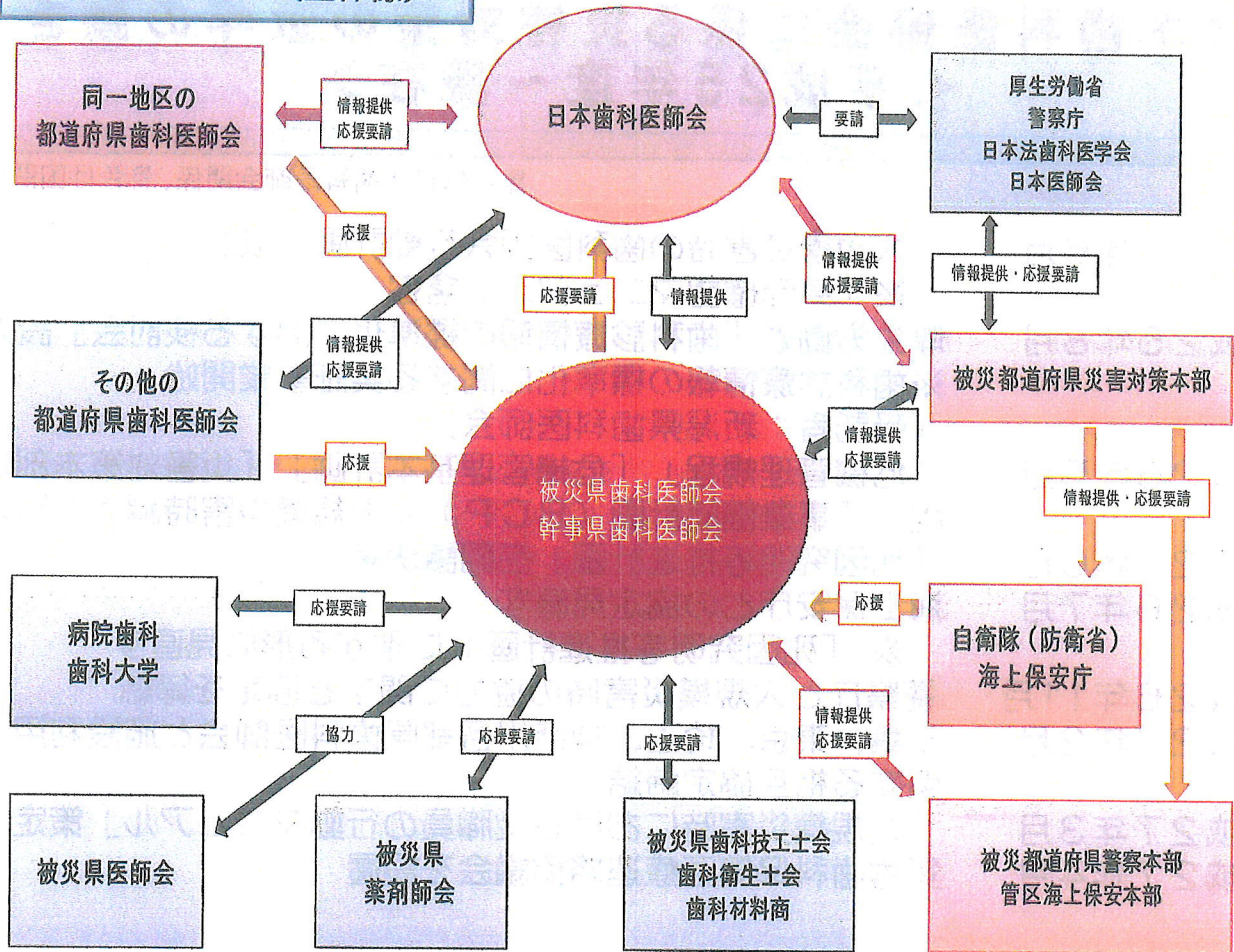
同一地区の
都道府県歯科医師会

情報提供
応援要請

日本歯科医師会

要請

厚生労働省
警察庁
日本法歯科医学会
日本医師会

応援

情報提供
応援要請

応援要請

情報提供

情報提供・応援要請

情報提供
応援要請

その他の
都道府県歯科医師会

被災都道府県災害対策本部

応援

情報提供
応援要請

被災県歯科医師会
幹事県歯科医師会

情報提供・応援要請

病院歯科
歯科大学

応援要請

応援

自衛隊（防衛省）
海上保安庁

協力

応援要請

応援要請

情報提供
応援要請

被災県医師会

被災県
薬剤師会

被災県歯科技工士会
歯科衛生士会
歯科材料商

被災都道府県警察本部
管区海上保安本部